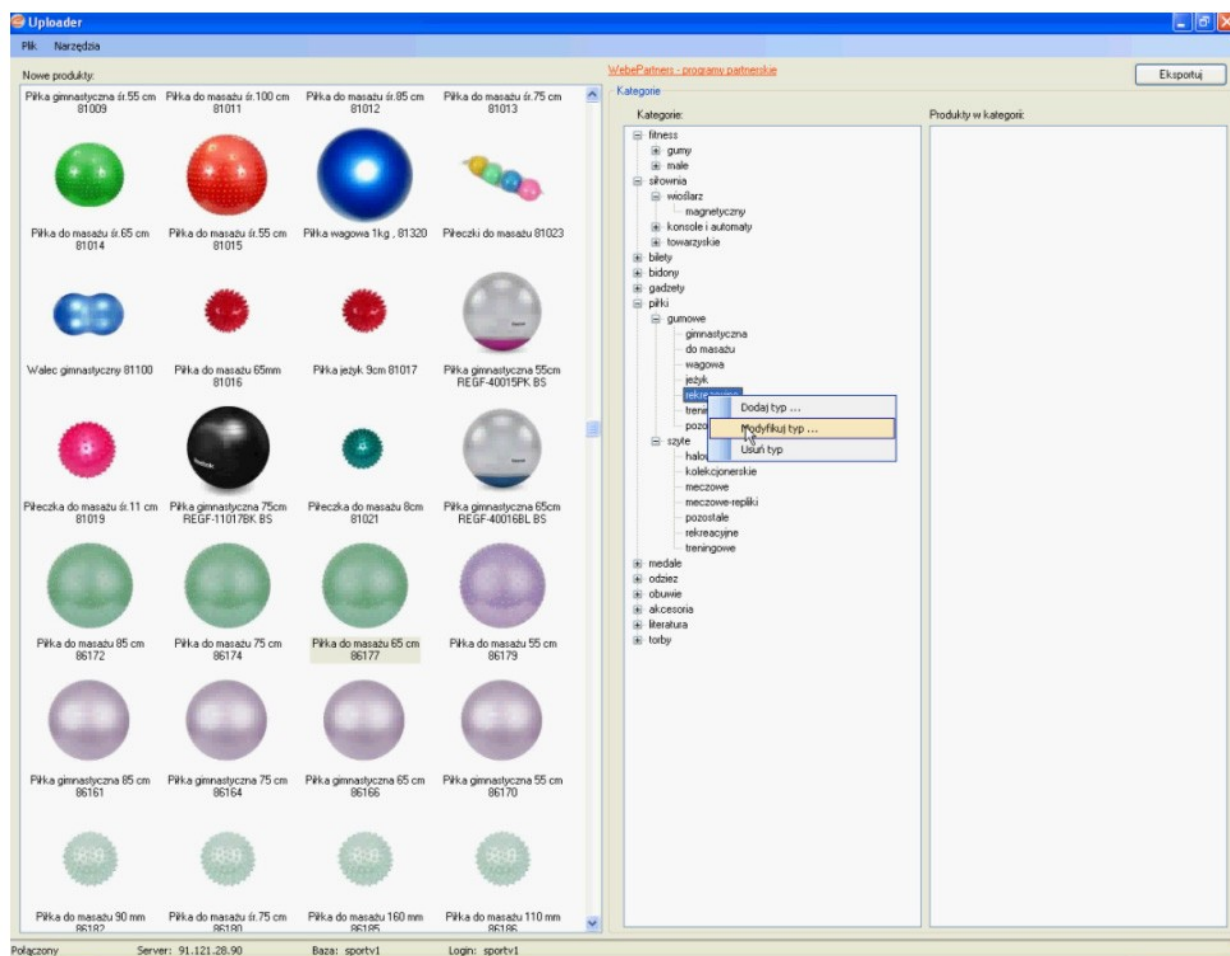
Uploader

Plik Narzędzia

Nowe produkty:

Piłka gimnastyczna śr.55 cm 81009
Piłka do masażu śr.100 cm 81011
Piłka do masażu śr.85 cm 81012
Piłka do masażu śr.75 cm 81013

Piłka do masażu śr.65 cm 81014
Piłka do masażu śr.55 cm 81015
Piłka wagowa 1kg , 81320
Piłeczki do masażu 81023

Walec gimnastyczny 81100
Piłka do masażu 65mm 81016
Piłka jeżyk 9cm 81017
Piłka gimnastyczna 55cm REGF-40015PK BS

Piłeczka do masażu śr.11 cm 81019
Piłka gimnastyczna 75cm REGF-11017BK BS
Piłeczka do masażu 8cm 81021
Piłka gimnastyczna 65cm REGF-40016BL BS

Piłka do masażu 85 cm 86172
Piłka do masażu 75 cm 86174
Piłka do masażu 65 cm 86177
Piłka do masażu 55 cm 86179

Piłka gimnastyczna 85 cm 86161
Piłka gimnastyczna 75 cm 86164
Piłka gimnastyczna 65 cm 86166
Piłka gimnastyczna 55 cm 86170

Piłka do masażu 90 mm 86182
Piłka do masażu śr.75 cm 86180
Piłka do masażu 160 mm 86185
Piłka do masażu 110 mm 86186

WebePartners - programy partnerskie

Eksportuj

Kategorie

Kategorie:

Produkty w kategorii:

fitness
gumy
małe
siłownia
wioślarz
magnetyczny
konsole i automaty
towarzyskie
bilety
bidony
gadżety
piłki
gumowe
gimnastyczna
do masażu
wagowa
jeżyk
rekreacyjne
treni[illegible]
pozo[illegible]
szyte
halo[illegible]
kolekcjonerskie
meczowe
meczowe-repliki
pozostałe
rekreacyjne
treningowe
medale
odzież
obuwie
akcesoria
literatura
torby

Dodaj typ ...
Modyfikuj typ ...
Usuń typ

Połączony Server: 91.121.28.90 Baza: sportv1 Login: sportv1